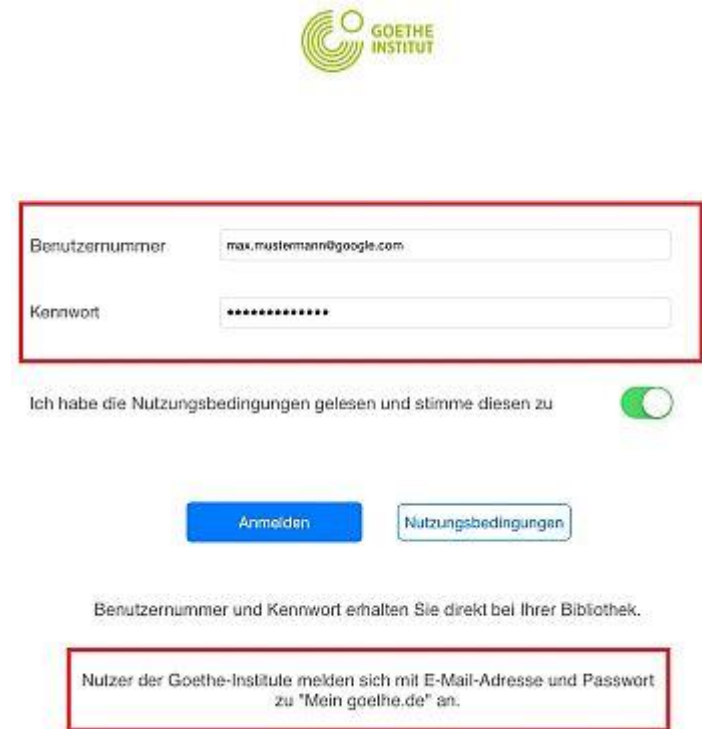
GOETHE INSTITUT

Benutzernummer max.mustermann@google.com

Kennwort ••••••••••••••

Ich habe die Nutzungsbedingungen gelesen und stimme diesen zu

Anmelden

Nutzungsbedingungen

Benutzernummer und Kennwort erhalten Sie direkt bei Ihrer Bibliothek.

Nutzer der Goethe-Institute melden sich mit E-Mail-Adresse und Passwort zu "Mein goethe.de" an.